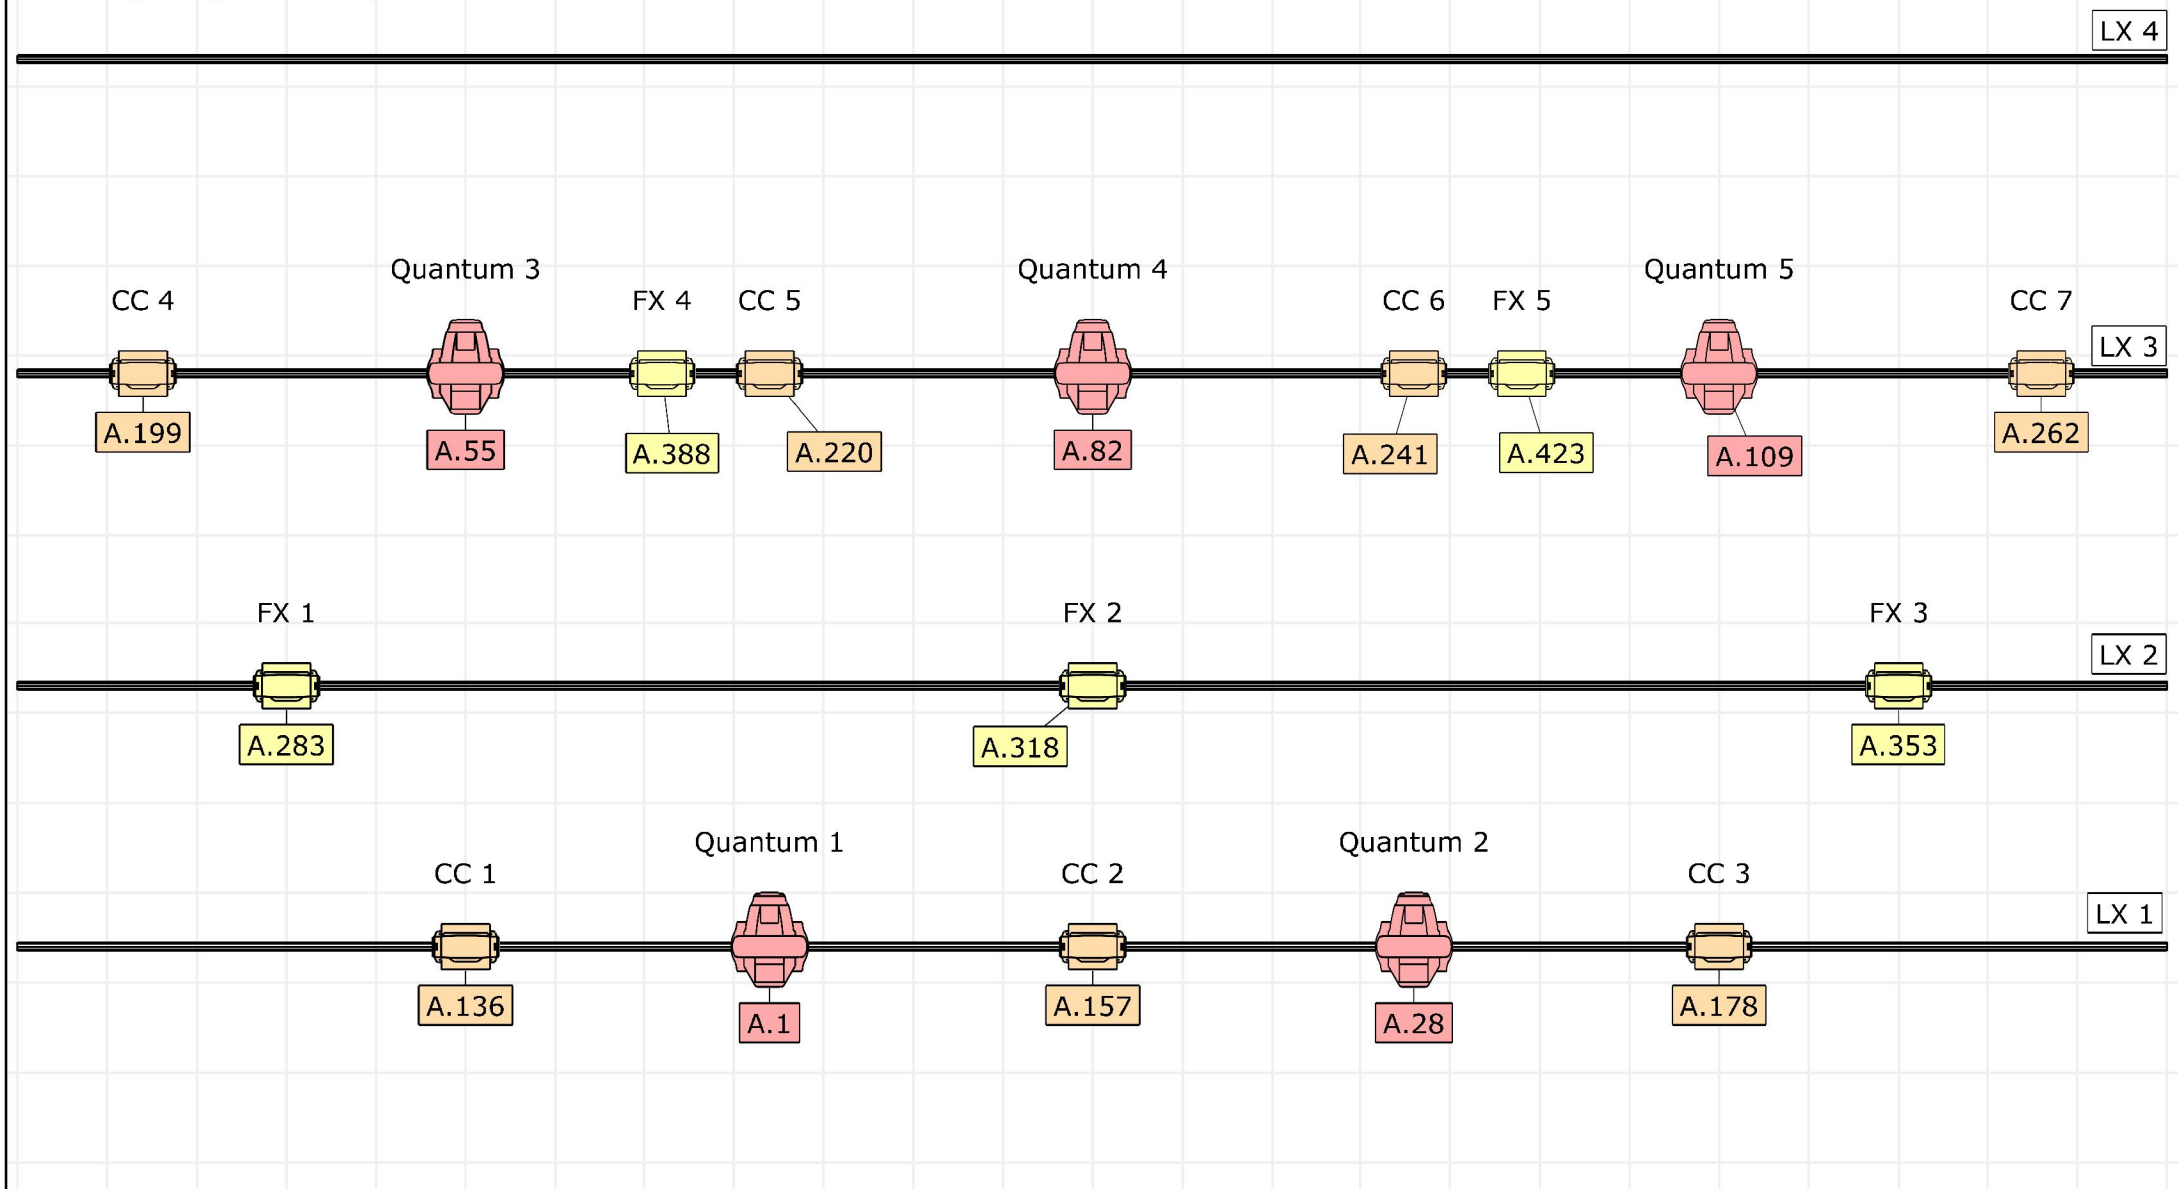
LX 4

Quantum 3 Quantum 4 Quantum 5
CC 4 FX 4 CC 5 CC 6 FX 5 CC 7
LX 3
A.199 A.55 A.388 A.220 A.82 A.241 A.423 A.109 A.262

FX 1 FX 2 FX 3
LX 2
A.283 A.318 A.353

Quantum 1 Quantum 2
CC 1 CC 2 CC 3
LX 1
A.136 A.1 A.157 A.28 A.178